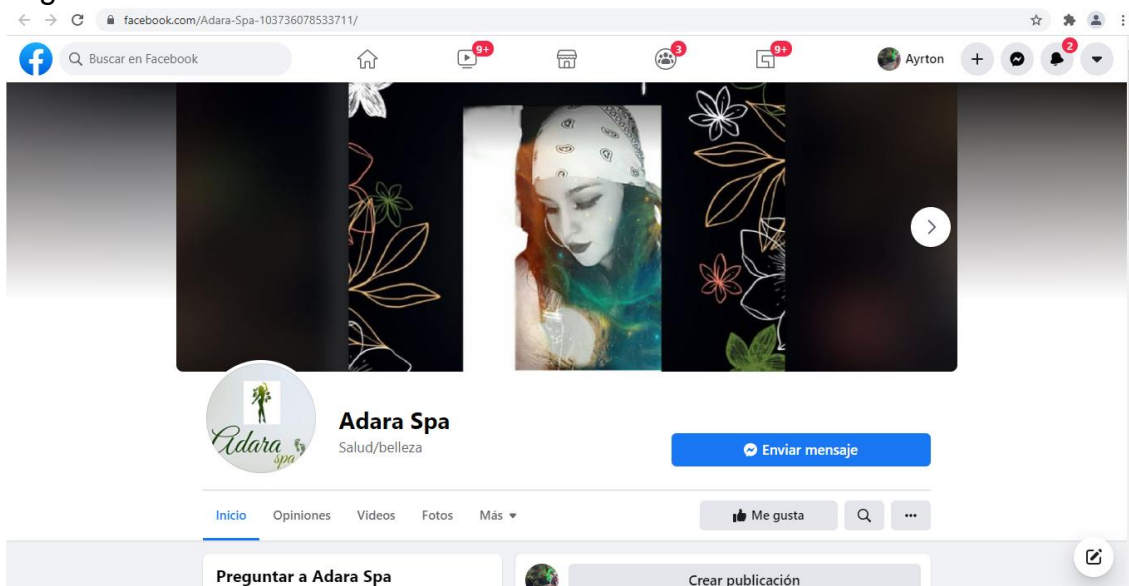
facebook.com/Adara-Spa-103736078533711/

Buscar en Facebook

9+

3

9+

Ayrton

2

Adara spa

Adara Spa

Salud/belleza

Enviar mensaje

Inicio Opiniones Videos Fotos Más

Me gusta

Preguntar a Adara Spa

Crear publicación